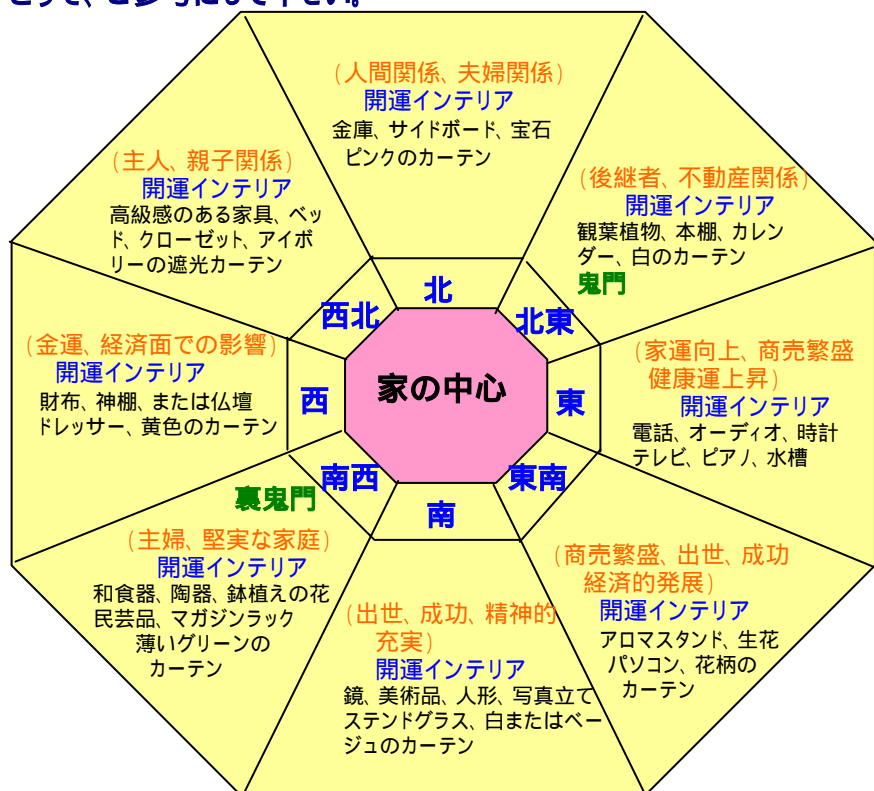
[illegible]

（人間関係、夫婦関係）
開運インテリア
金庫、サイドボード、宝石
ピンクのカーテン

（主人、親子関係）
開運インテリア
高級感のある家具、ベッド、クローゼット、アイボリーの遮光カーテン

（後継者、不動産関係）
開運インテリア
観葉植物、本棚、カレンダー、白のカーテン
鬼門

北
西北
北東

（金運、経済面での影響）
開運インテリア
財布、神棚、または仏壇
ドレッサー、黄色のカーテン

西
家の中心
東

（家運向上、商売繁盛
健康運上昇）
開運インテリア
電話、オーディオ、時計
テレビ、ピアノ、水槽

南西
東南
南
裏鬼門

（主婦、堅実な家庭）
開運インテリア
和食器、陶器、鉢植えの花
民芸品、マガジンラック
薄いグリーンの
カーテン

（商売繁盛、出世、成功
経済的発展）
開運インテリア
アロマスタンド、生花
パソコン、花柄の
カーテン

（出世、成功、精神的
充実）
開運インテリア
鏡、美術品、人形、写真立て
ステンドグラス、白またはベージュのカーテン